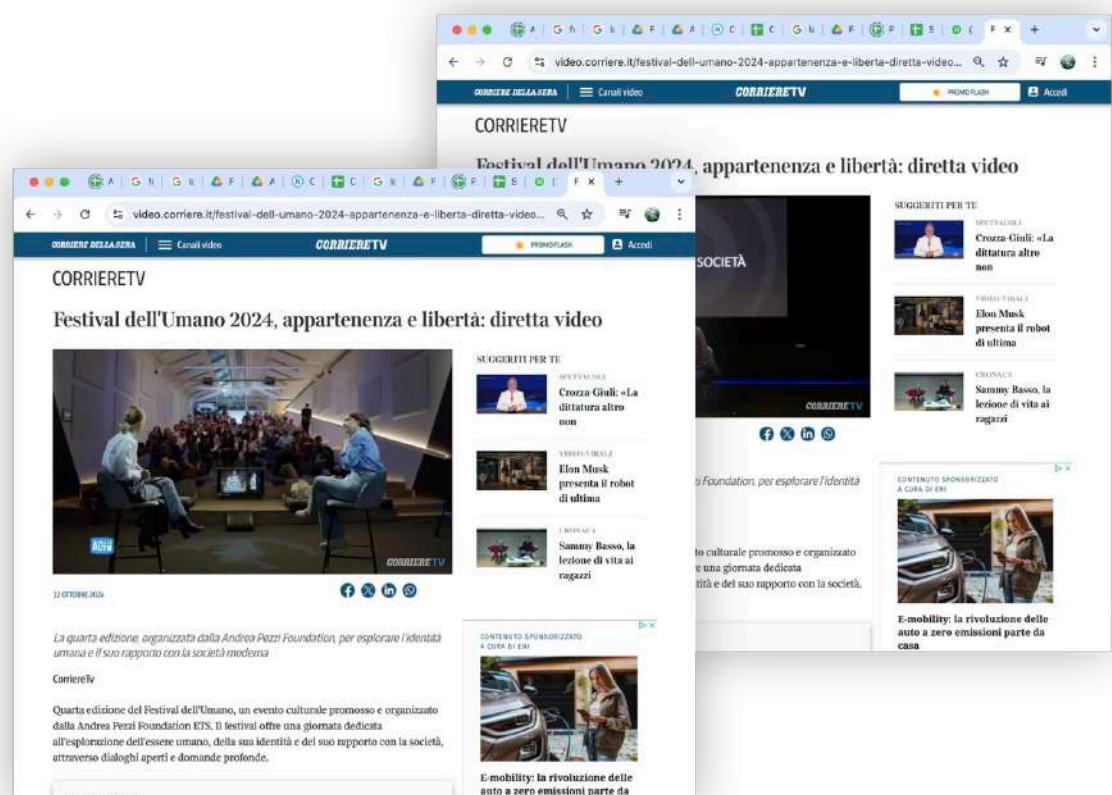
video.corriere.it/festival-dell-umano-2024-appartenenza-e-liberta-diretta-video...

CORRIERE DELLA SERA | Canali video CORRIERETV PROMOFLASH Accedi

CORRIERETV

Festival dell'Umano 2024, appartenenza e libertà: diretta video

SOCIETÀ

CORRIERETV

SUGGERITI PER TE

SPETTACOLI
Crozza-Giuli: «La dittatura altro non

VIDEO VIRALI
Elon Musk presenta il robot di ultima

CRONACA
Sammy Basso, la lezione di vita ai ragazzi

Foundation, per esplorare l'identità

to culturale promosso e organizzato e una giornata dedicata tità e del suo rapporto con la società,

CONTENUTO SPONSORIZZATO A CURA DI ENI

E-mobility: la rivoluzione delle auto a zero emissioni parte da casa

video.corriere.it/festival-dell-umano-2024-appartenenza-e-liberta-diretta-video...

CORRIERE DELLA SERA | Canali video CORRIERETV PROMOFLASH Accedi

CORRIERETV

Festival dell'Umano 2024, appartenenza e libertà: diretta video

AGI

CORRIERETV

SUGGERITI PER TE

SPETTACOLI
Crozza-Giuli: «La dittatura altro non

VIDEO VIRALI
Elon Musk presenta il robot di ultima

CRONACA
Sammy Basso, la lezione di vita ai ragazzi

12 OTTOBRE 2024

La quarta edizione, organizzata dalla Andrea Pezzi Foundation, per esplorare l'identità umana e il suo rapporto con la società moderna

CorriereTv

Quarta edizione del Festival dell'Umano, un evento culturale promosso e organizzato dalla Andrea Pezzi Foundation ETS. Il festival offre una giornata dedicata all'esplorazione dell'essere umano, della sua identità e del suo rapporto con la società, attraverso dialoghi aperti e domande profonde.

CONTENUTO SPONSORIZZATO A CURA DI ENI

E-mobility: la rivoluzione delle auto a zero emissioni parte da